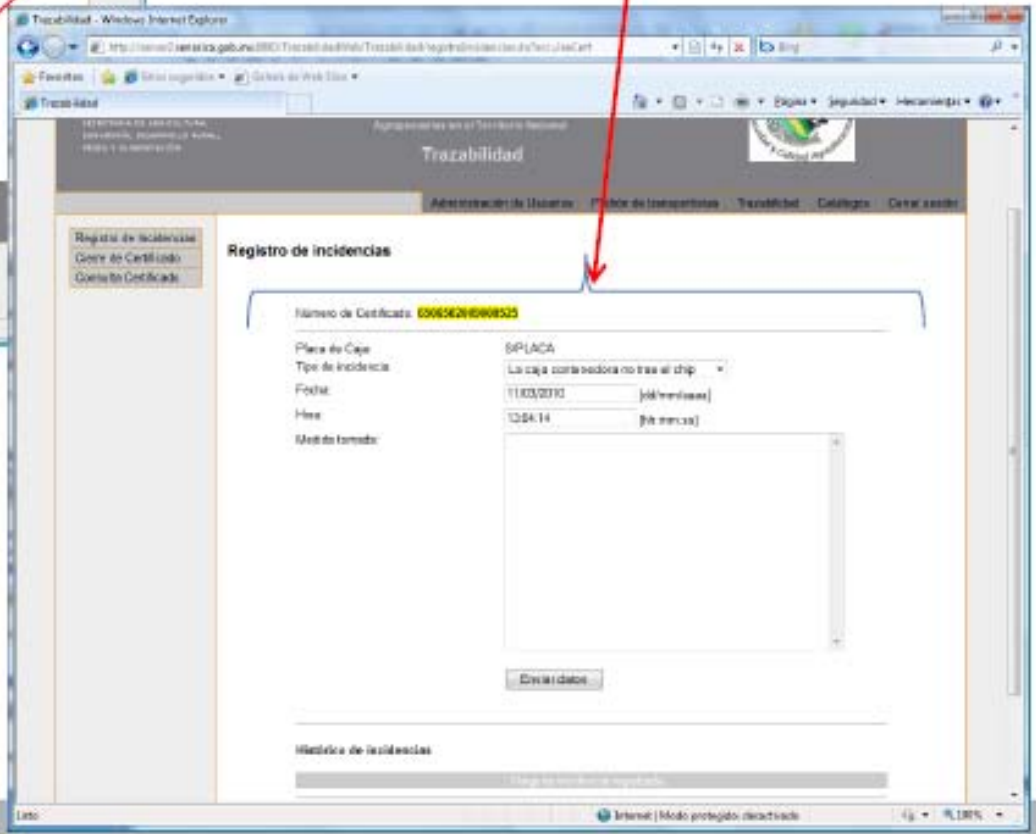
Trazabilidad - Windows Internet Explorer

http://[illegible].senasica.gob.mx:8080/Trazabilidad/Web/Trazabilidad/registroIncidencias.do?accion=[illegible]

Bing

Favoritos | Sitios sugeridos ▾ | Galería de Web Slice ▾

Trazabilidad

Página ▾ Seguridad ▾ Herramientas ▾

SECRETARÍA DE AGRICULTURA, GANADERÍA, DESARROLLO RURAL, PESCA Y ALIMENTACIÓN

Agropecuarios en el Territorio Nacional

Trazabilidad

Administración de Usuarios | Padrón de transportistas | Trazabilidad | Catálogos | Cerrar sesión

Registro de incidencias
Cierre de Certificado
Consulta Certificado

Registro de incidencias

Número de Certificado: 030050260000525

Placa de Caja: SIPLACA
Tipo de incidencia: La caja contenedora no trae el chip
Fecha: 11/03/2010 [dd/mm/aaaa]
Hora: 12:04:14 [hh:mm:ss]
Medida tomada:

Enviar datos

Histórico de incidencias

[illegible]

Listo

Internet | Modo protegido: desactivado

100%